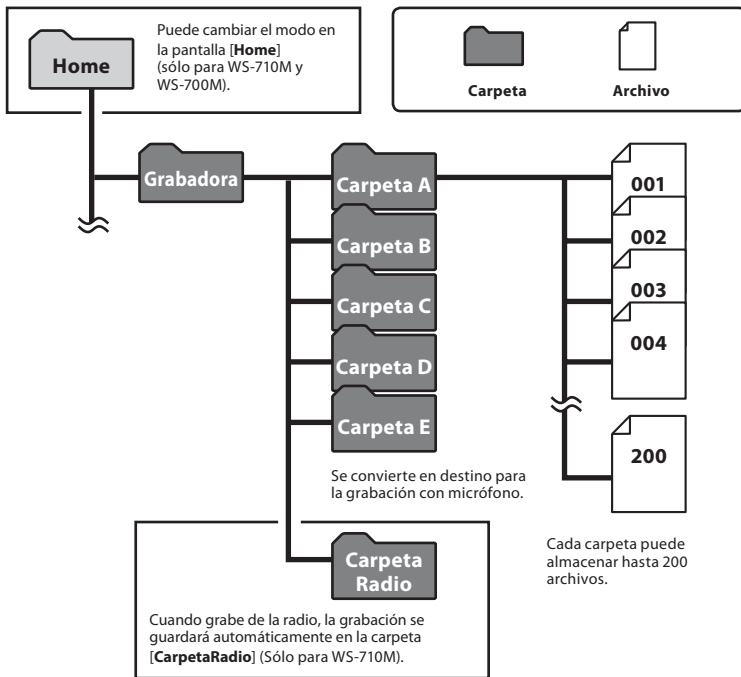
Home

Puede cambiar el modo en la pantalla [**Home**] (sólo para WS-710M y WS-700M).

Carpeta

Archivo

Grabadora

Carpeta A

Carpeta B

Carpeta C

Carpeta D

Carpeta E

001

002

003

004

200

Se convierte en destino para la grabación con micrófono.

Carpeta Radio

Cada carpeta puede almacenar hasta 200 archivos.

Cuando grabe de la radio, la grabación se guardará automáticamente en la carpeta [**CarpetaRadio**] (Sólo para WS-710M).